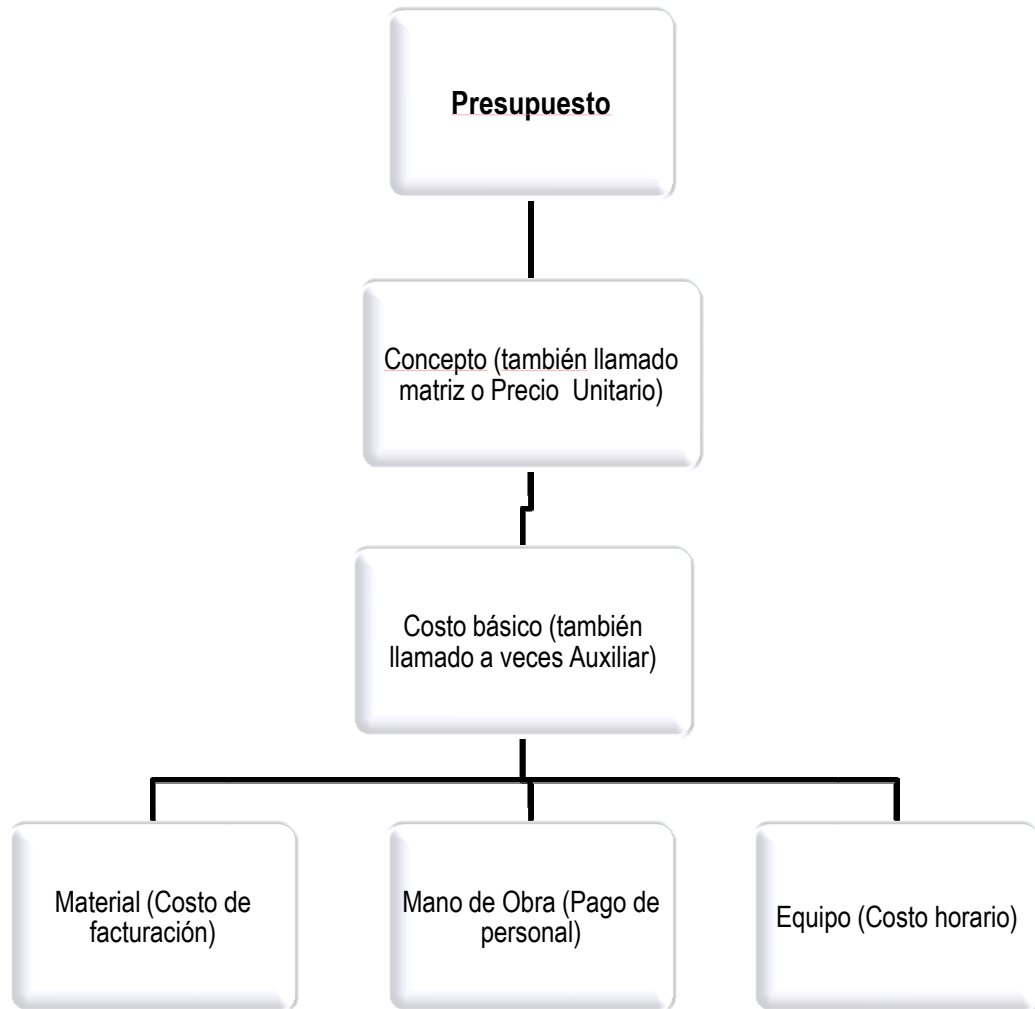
Presupuesto

Concepto (también llamado matriz o Precio Unitario)

Costo básico (también llamado a veces Auxiliar)

Material (Costo de facturación)

Mano de Obra (Pago de personal)

Equipo (Costo horario)